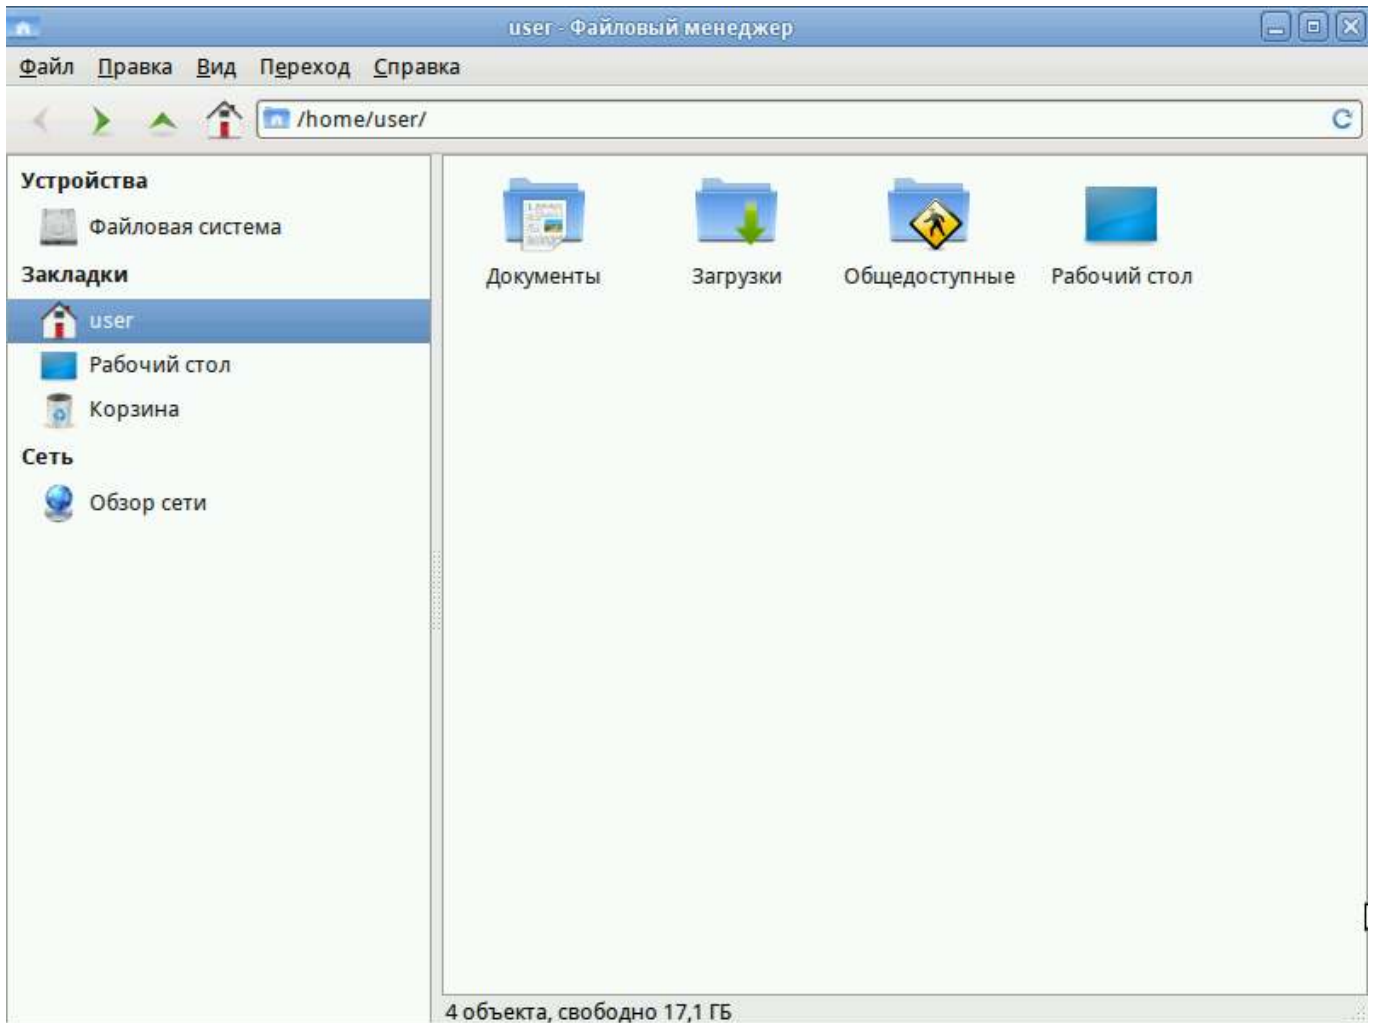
user - Файловый менеджер

Файл Правка Вид Переход Справка

/home/user/

Устройства
Файловая система
Закладки
user
Рабочий стол
Корзина
Сеть
Обзор сети

Документы
Загрузки
Общедоступные
Рабочий стол

4 объекта, свободно 17,1 ГБ